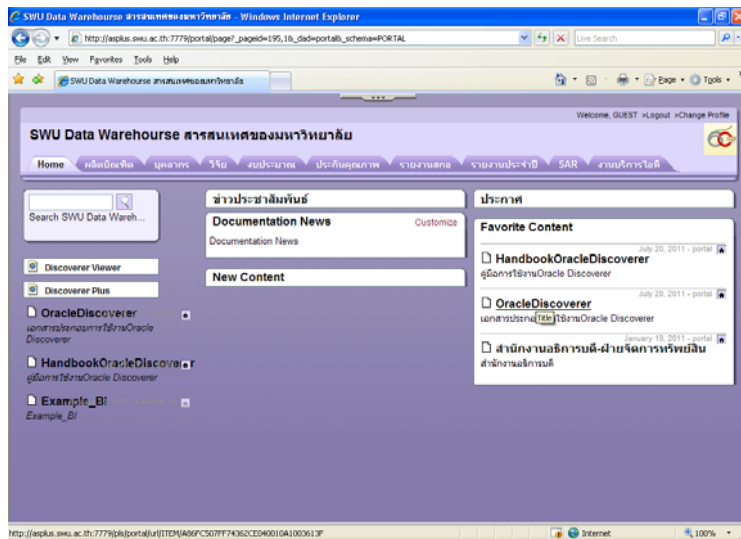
SWU Data Warehourse สารสนเทศของมหาวิทยาลัย - Windows Internet Explorer

http://asplus.swu.ac.th:7779/portal/page?_pageid=195,1&_dad=portal&_schema=PORTAL

Live Search

File Edit View Favorites Tools Help

SWU Data Warehourse สารสนเทศของมหาวิทยาลัย

Page Tools

Welcome, GUEST >Logout >Change Profile

SWU Data Warehourse สารสนเทศของมหาวิทยาลัย

Home ผลิตบัณฑิต บุคลากร วิจัย งบประมาณ ประกันคุณภาพ รายงานสกอ รายงานประจำปี SAR งานบริการไอที

Search SWU Data Wareh...

Discoverer Viewer

Discoverer Plus

OracleDiscoverer
เอกสารประกอบการใช้งานOracle Discoverer

HandbookOracleDiscoverer
คู่มือการใช้งานOracle Discoverer

Example_BI
Example_BI

ข่าวประชาสัมพันธ์

Documentation News
Customize
Documentation News

New Content

ประกาศ

Favorite Content

July 20, 2011 - portal
HandbookOracleDiscoverer
คู่มือการใช้งานOracle Discoverer

July 20, 2011 - portal
OracleDiscoverer
เอกสารประกอบ Title ใช้งานOracle Discoverer

January 19, 2011 - portal
สำนักงานอธิการบดี-ฝ่ายจัดการทรัพย์สิน
สำนักงานอธิการบดี

http://asplus.swu.ac.th:7779/pls/portal/url/ITEM/A86FC507FF74362CE040010A1003613F

Internet

100%